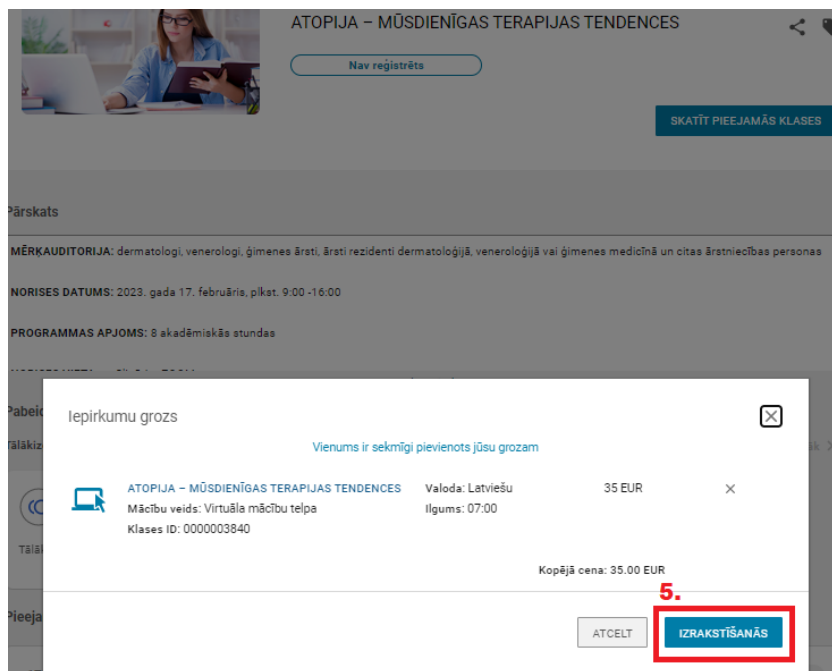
ATOPIJA – MŪSDIENĪGAS TERAPIJAS TENDENCES

Nav reģistrēts

SKATĪT PIEEJAMĀS KLASES

Pārskats

MĒRĶAUDITORIJA: dermatologi, venerologi, ģimenes ārsti, ārsti rezidenti dermatoloģijā, veneroloģijā vai ģimenes medicīnā un citas ārstniecības personas

NORISES DATUMS: 2023. gada 17. februāris, plkst. 9:00 -16:00

PROGRAMMAS APJOMS: 8 akadēmiskās stundas

Pabei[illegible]

Tālākiz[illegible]

Tālā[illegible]

Pieeja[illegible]

Iepirkumu grozs

Vienums ir sekmīgi pievienots jūsu grozam

ATOPIJA – MŪSDIENĪGAS TERAPIJAS TENDENCES
Mācību veids: Virtuāla mācību telpa
Klases ID: 0000003840

Valoda: Latviešu
Ilgums: 07:00

35 EUR

Kopējā cena: 35.00 EUR

5.

ATCELT

IZRAKSTĪŠANĀS